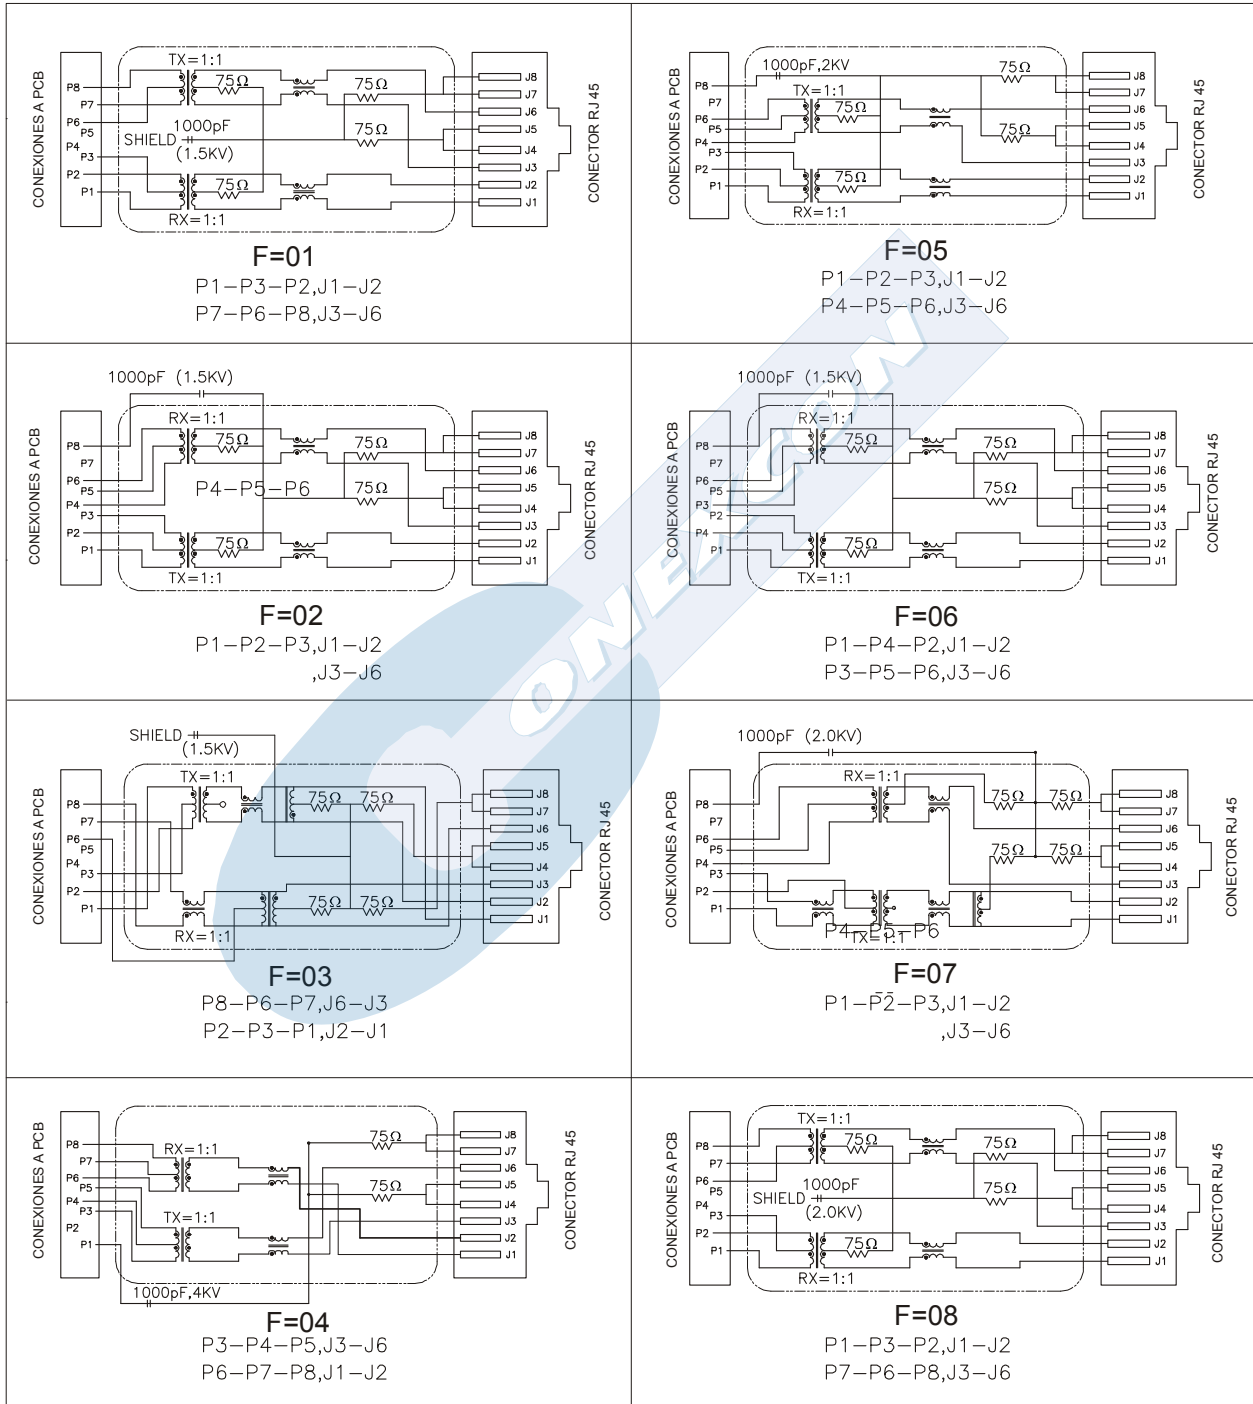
CONEXIONES A PCB
P8
P7
P6
P5
P4
P3
P2
P1
TX=1:1
75Ω
75Ω
75Ω
1000pF
SHIELD
(1.5KV)
75Ω
RX=1:1
J8
J7
J6
J5
J4
J3
J2
J1
CONECTOR RJ 45
F=01
P1−P3−P2,J1−J2
P7−P6−P8,J3−J6

CONEXIONES A PCB
P8
P7
P6
P5
P4
P3
P2
P1
1000pF,2KV
75Ω
TX=1:1
75Ω
75Ω
75Ω
RX=1:1
J8
J7
J6
J5
J4
J3
J2
J1
CONECTOR RJ 45
F=05
P1−P2−P3,J1−J2
P4−P5−P6,J3−J6

1000pF (1.5KV)
CONEXIONES A PCB
P8
P7
P6
P5
P4
P3
P2
P1
RX=1:1
75Ω
75Ω
P4−P5−P6
75Ω
75Ω
TX=1:1
J8
J7
J6
J5
J4
J3
J2
J1
CONECTOR RJ 45
F=02
P1−P2−P3,J1−J2
,J3−J6

1000pF (1.5KV)
CONEXIONES A PCB
P8
P7
P6
P5
P3
P2
P4
P1
RX=1:1
75Ω
75Ω
75Ω
75Ω
TX=1:1
J8
J7
J6
J5
J4
J3
J2
J1
CONECTOR RJ 45
F=06
P1−P4−P2,J1−J2
P3−P5−P6,J3−J6

SHIELD
(1.5KV)
CONEXIONES A PCB
P8
P7
P6
P5
P4
P3
P2
P1
TX=1:1
75Ω
75Ω
75Ω
75Ω
RX=1:1
J8
J7
J6
J5
J4
J3
J2
J1
CONECTOR RJ 45
F=03
P8−P6−P7,J6−J3
P2−P3−P1,J2−J1

1000pF (2.0KV)
CONEXIONES A PCB
P8
P7
P6
P5
P4
P3
P2
P1
RX=1:1
75Ω
75Ω
75Ω
75Ω
P4 P5 P6
TX=1:1
J8
J7
J6
J5
J4
J3
J2
J1
CONECTOR RJ 45
F=07
P1−P2−P3,J1−J2
,J3−J6

CONEXIONES A PCB
P8
P7
P6
P5
P4
P3
P2
P1
RX=1:1
75Ω
75Ω
TX=1:1
1000pF,4KV
J8
J7
J6
J5
J4
J3
J2
J1
CONECTOR RJ 45
F=04
P3−P4−P5,J3−J6
P6−P7−P8,J1−J2

CONEXIONES A PCB
P8
P7
P6
P5
P4
P3
P2
P1
TX=1:1
75Ω
75Ω
SHIELD
1000pF
(2.0KV)
75Ω
75Ω
RX=1:1
J8
J7
J6
J5
J4
J3
J2
J1
CONECTOR RJ 45
F=08
P1−P3−P2,J1−J2
P7−P6−P8,J3−J6

ONEZCON